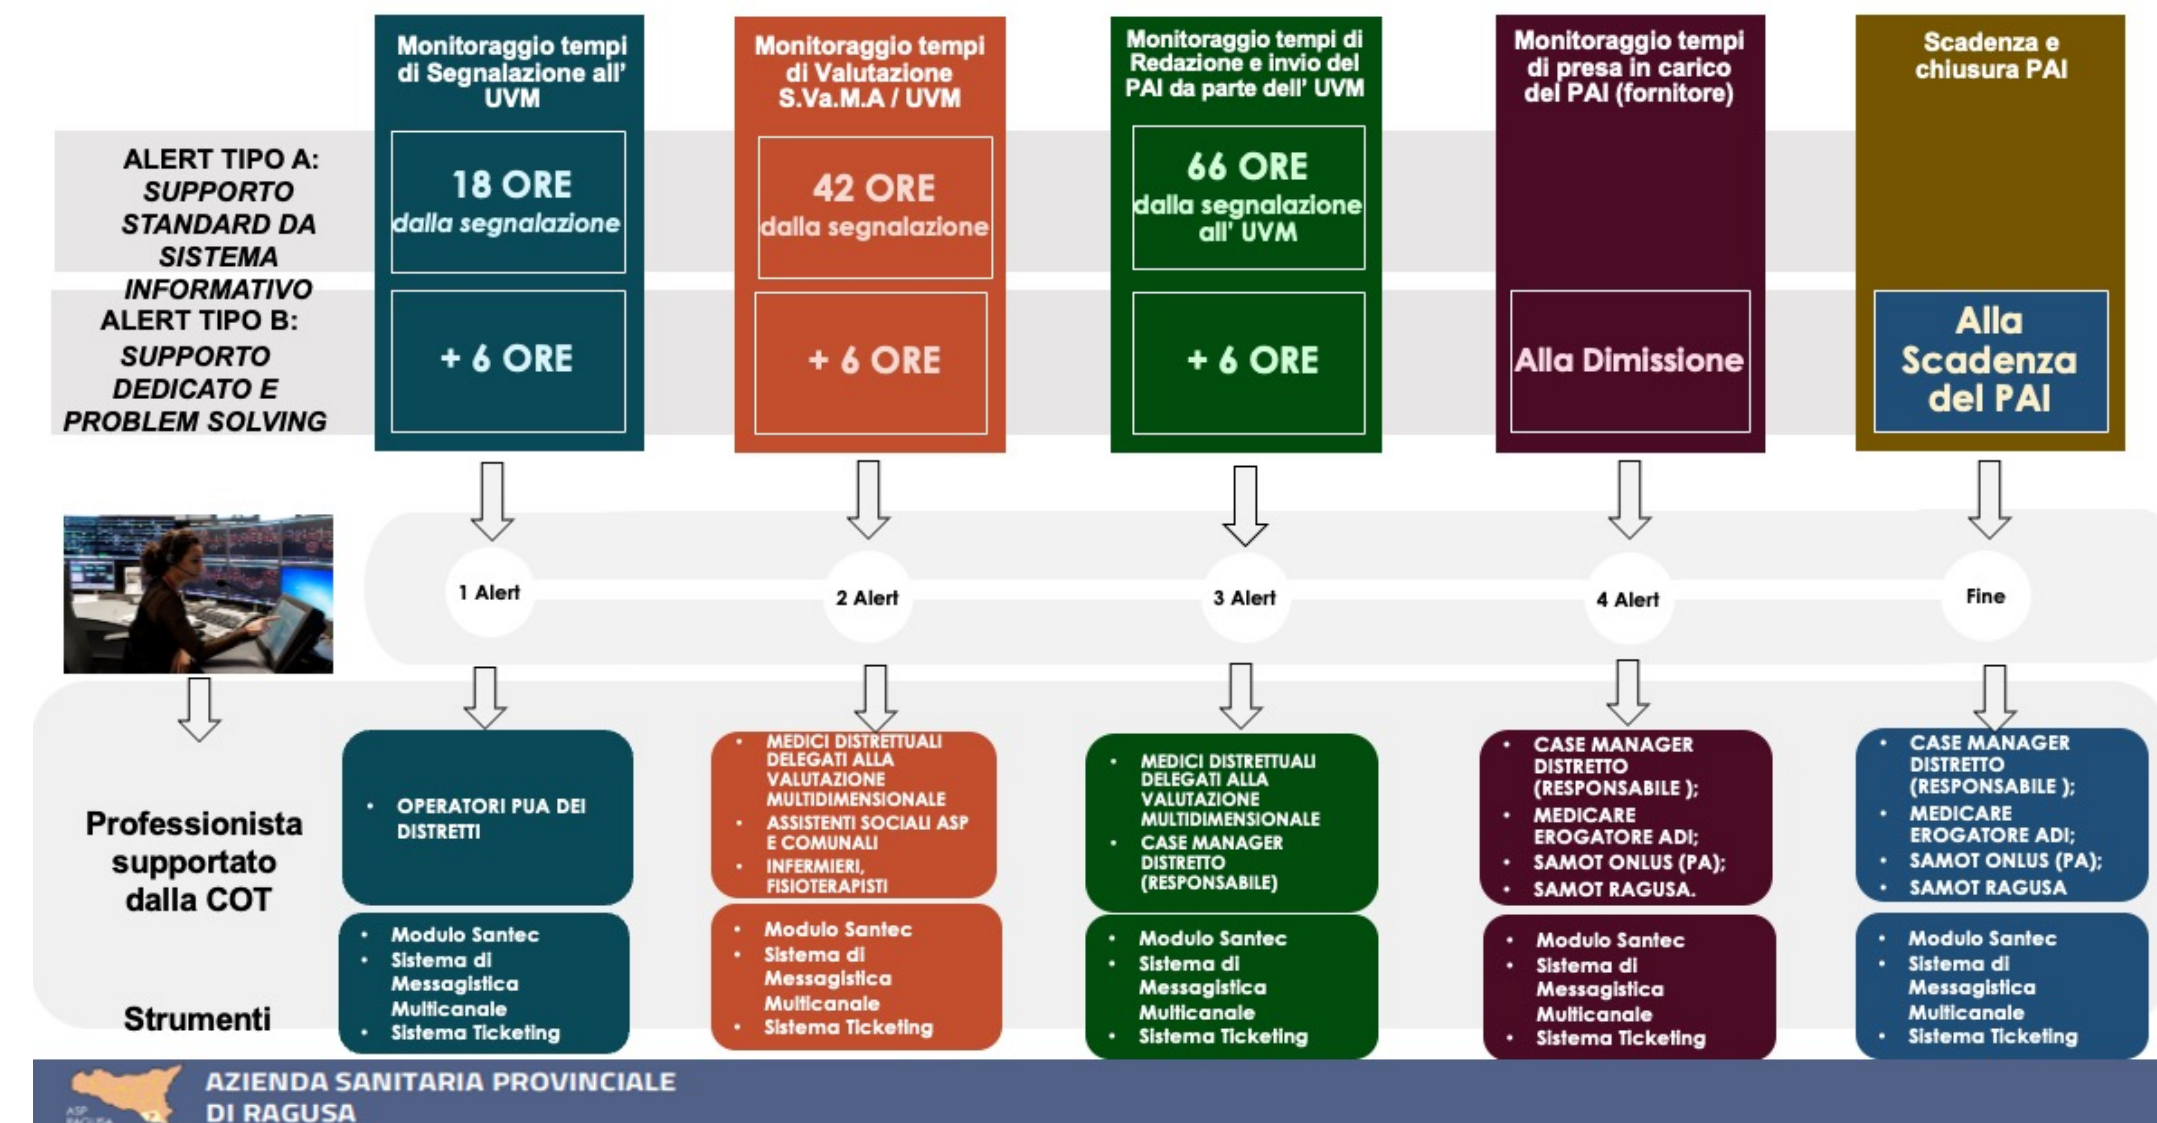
Monitoraggio tempi di Segnalazione all' UVM

Monitoraggio tempi di Valutazione S.Va.M.A / UVM

Monitoraggio tempi di Redazione e invio del PAI da parte dell' UVM

Monitoraggio tempi di presa in carico del PAI (fornitore)

Scadenza e chiusura PAI

ALERT TIPO A: SUPPORTO STANDARD DA SISTEMA INFORMATIVO

18 ORE dalla segnalazione

42 ORE dalla segnalazione

66 ORE dalla segnalazione all' UVM

ALERT TIPO B: SUPPORTO DEDICATO E PROBLEM SOLVING

+ 6 ORE

+ 6 ORE

+ 6 ORE

Alla Dimissione

Alla Scadenza del PAI

1 Alert

2 Alert

3 Alert

4 Alert

Fine

Professionista supportato dalla COT

- OPERATORI PUA DEI DISTRETTI

- MEDICI DISTRETTUALI DELEGATI ALLA VALUTAZIONE MULTIDIMENSIONALE
- ASSISTENTI SOCIALI ASP E COMUNALI
- INFERMIERI, FISIOTERAPISTI

- MEDICI DISTRETTUALI DELEGATI ALLA VALUTAZIONE MULTIDIMENSIONALE
- CASE MANAGER DISTRETTO (RESPONSABILE)

- CASE MANAGER DISTRETTO (RESPONSABILE );
- MEDICARE EROGATORE ADI;
- SAMOT ONLUS (PA);
- SAMOT RAGUSA.

- CASE MANAGER DISTRETTO (RESPONSABILE );
- MEDICARE EROGATORE ADI;
- SAMOT ONLUS (PA);
- SAMOT RAGUSA

Strumenti

- Modulo Santec
- Sistema di Messagistica Multicanale
- Sistema Ticketing

- Modulo Santec
- Sistema di Messagistica Multicanale
- Sistema Ticketing

- Modulo Santec
- Sistema di Messagistica Multicanale
- Sistema Ticketing

- Modulo Santec
- Sistema di Messagistica Multicanale
- Sistema Ticketing

- Modulo Santec
- Sistema di Messagistica Multicanale
- Sistema Ticketing

AZIENDA SANITARIA PROVINCIALE DI RAGUSA